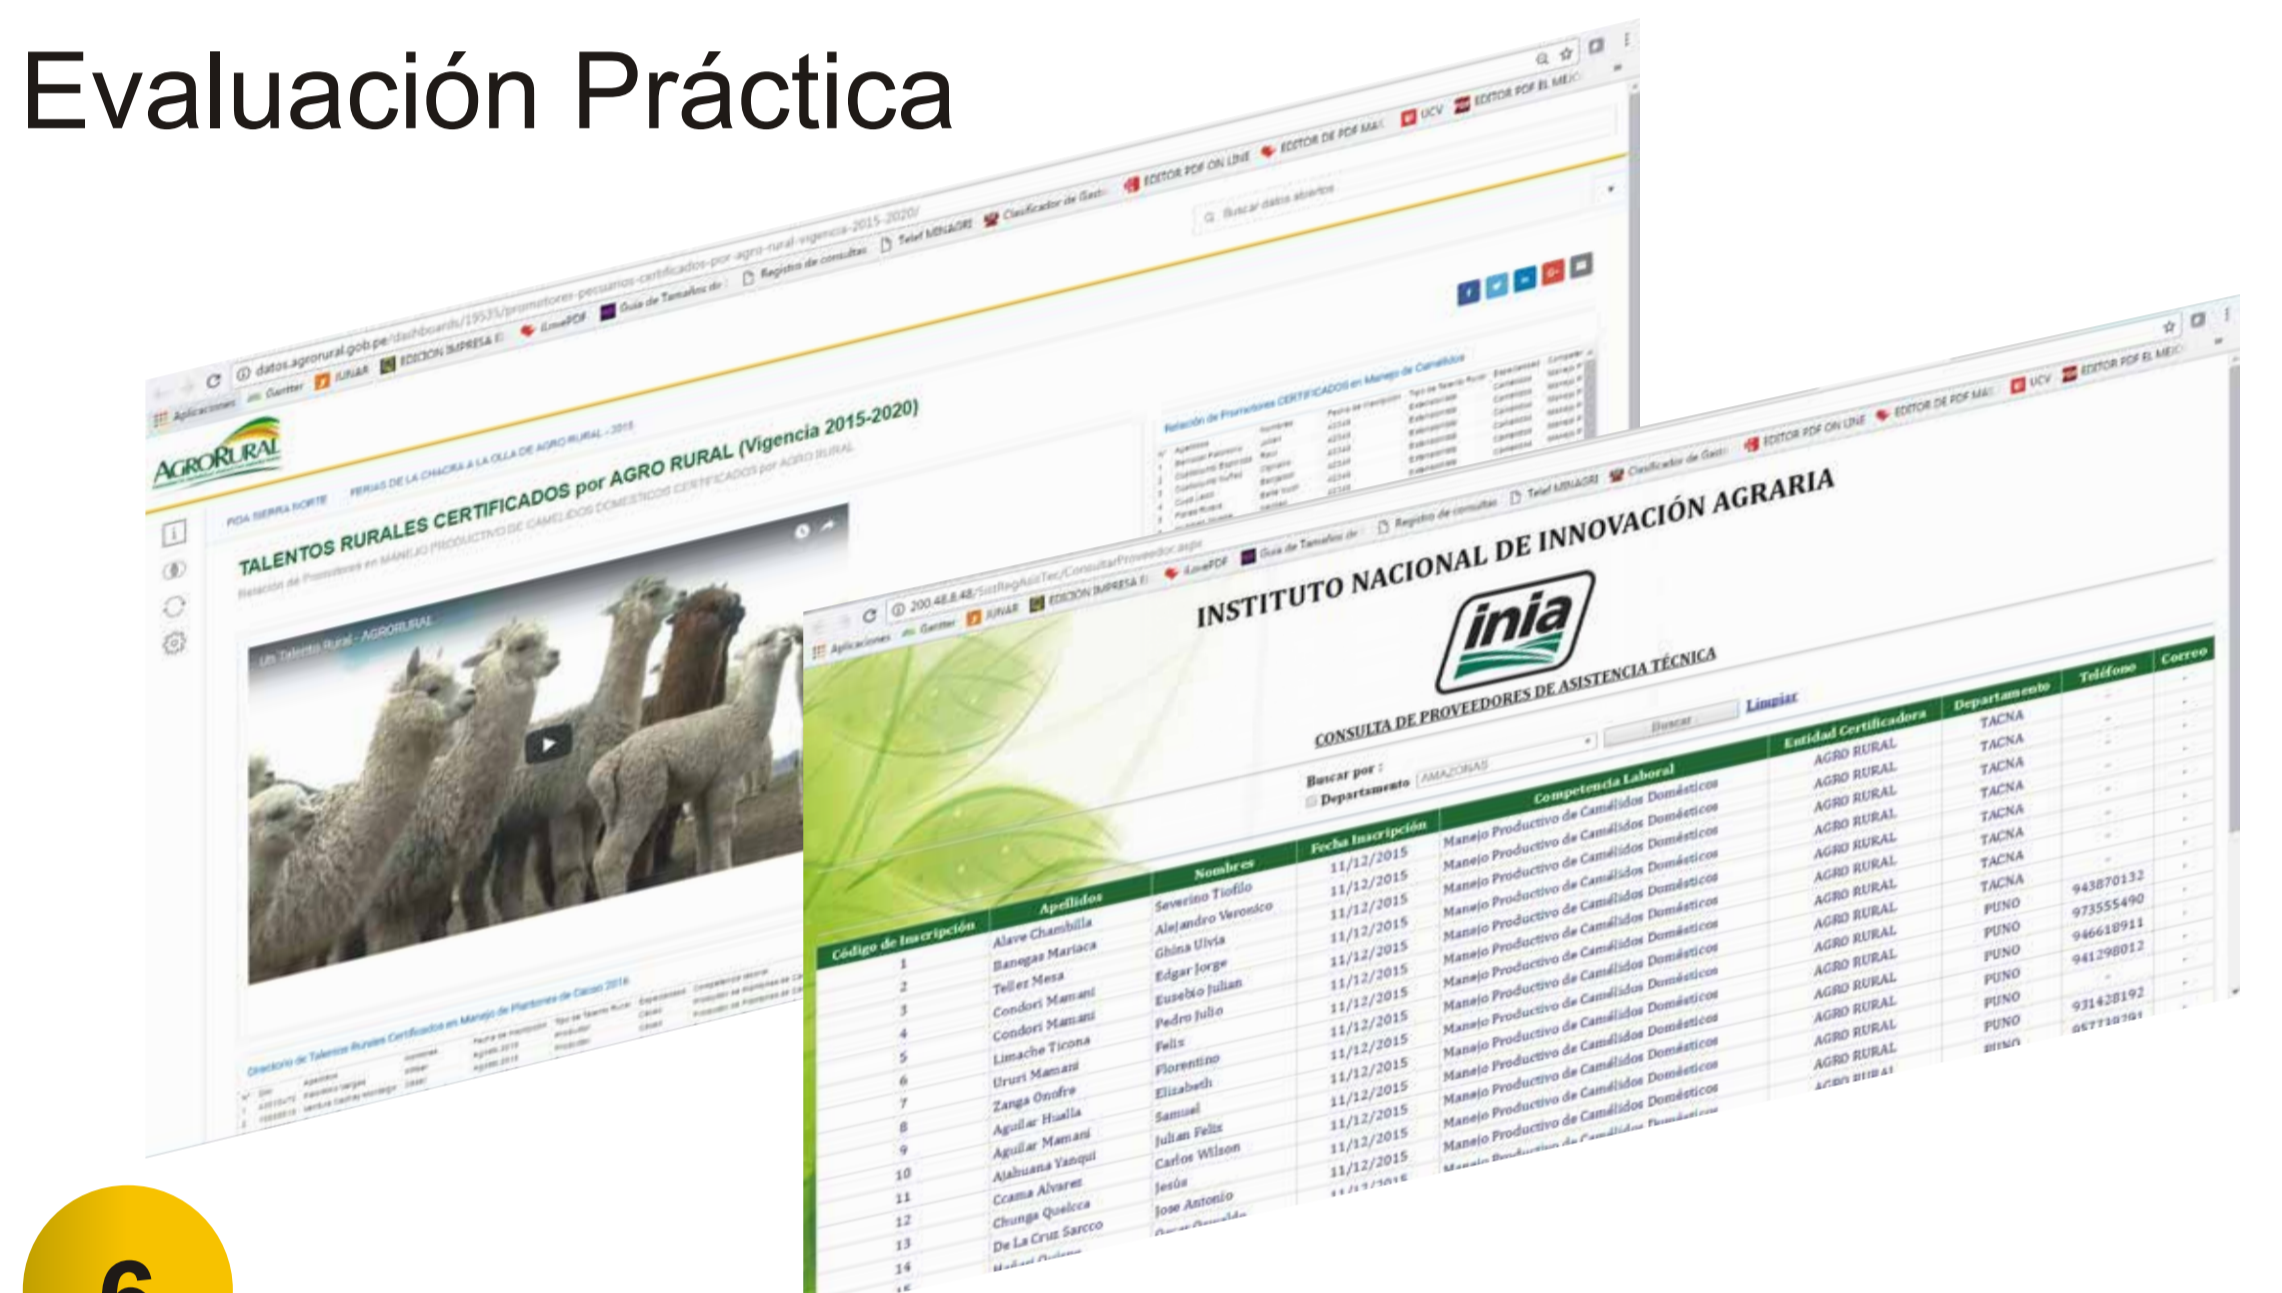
Evaluación Práctica

datos.agrorural.gob.pe/dashboards/19535/promotores-pecuarios-certificados-por-agro-rural-vigencia-2015-2020/

Aplicaciones Gantter JUNAR EDICION IMPRESA iLovePDF Guía de Tamaños Registro de consultas Telef MINAGRI Clasificador de Gasto EDITOR PDF ON LINE EDITOR DE PDF MAS UCV EDITOR PDF EL MEJOR

Buscar datos abiertos

AGRORURAL

PDA SIERRA NORTE FERIAS DE LA CHACRA A LA OLLA DE AGRO RURAL - 2015

TALENTOS RURALES CERTIFICADOS por AGRO RURAL (Vigencia 2015-2020)

Relación de Promotores en MANEJO PRODUCTIVO DE CAMELIDOS DOMESTICOS CERTIFICADOS por AGRO RURAL

Un Talento Rural - AGRORURAL

Relación de Promotores CERTIFICADOS en Manejo de Camélidos

Directorio de Talentos Rurales Certificados en Manejo de Plantones de Cacao 2016

200.48.8.48/SisRegAsisTec/ConsultarProveedor.aspx

INSTITUTO NACIONAL DE INNOVACIÓN AGRARIA

inia

CONSULTA DE PROVEEDORES DE ASISTENCIA TÉCNICA

Buscar por :
Departamento AMAZONAS Buscar Limpiar

| Código de Inscripción | Apellidos | Nombres | Fecha Inscripción | Competencia Laboral | Entidad Certificadora | Departamento | Teléfono | Correo |
|---|---|---|---|---|---|---|---|---|
| 1 | Alave Chambilla | Severino Tiofilo | 11/12/2015 | Manejo Productivo de Camélidos Domésticos | AGRO RURAL | TACNA | - | - |
| 2 | Banegas Mariaca | Alejandro Veronico | 11/12/2015 | Manejo Productivo de Camélidos Domésticos | AGRO RURAL | TACNA | - | - |
| 3 | Teller Mesa | Ghina Ulvia | 11/12/2015 | Manejo Productivo de Camélidos Domésticos | AGRO RURAL | TACNA | - | - |
| 4 | Condori Mamani | Edgar Jorge | 11/12/2015 | Manejo Productivo de Camélidos Domésticos | AGRO RURAL | TACNA | - | - |
| 5 | Condori Mamani | Eusebio Julian | 11/12/2015 | Manejo Productivo de Camélidos Domésticos | AGRO RURAL | TACNA | - | - |
| 6 | Limache Ticona | Pedro Julio | 11/12/2015 | Manejo Productivo de Camélidos Domésticos | AGRO RURAL | TACNA | - | - |
| 7 | Ururi Mamani | Felix | 11/12/2015 | Manejo Productivo de Camélidos Domésticos | AGRO RURAL | TACNA | - | - |
| 8 | Zanga Onofre | Florentino | 11/12/2015 | Manejo Productivo de Camélidos Domésticos | AGRO RURAL | TACNA | 943870132 | - |
| 9 | Aguilar Hualla | Elizabeth | 11/12/2015 | Manejo Productivo de Camélidos Domésticos | AGRO RURAL | PUNO | 973555490 | - |
| 10 | Aguilar Mamani | Samuel | 11/12/2015 | Manejo Productivo de Camélidos Domésticos | AGRO RURAL | PUNO | 946618911 | - |
| 11 | Ajahuana Yanqui | Julian Felix | 11/12/2015 | Manejo Productivo de Camélidos Domésticos | AGRO RURAL | PUNO | 941298012 | - |
| 12 | Ccama Alvarez | Carlos Wilson | 11/12/2015 | Manejo Productivo de Camélidos Domésticos | AGRO RURAL | PUNO | - | - |
| 13 | Chunga Quelcca | Jesús | 11/12/2015 | Manejo Productivo de Camélidos Domésticos | AGRO RURAL | PUNO | 931428192 | - |
| 14 | De La Cruz Sarcco | Jose Antonio | 11/12/2015 | Manejo Productivo de Camélidos Domésticos | AGRO RURAL | PUNO | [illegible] | - |

6